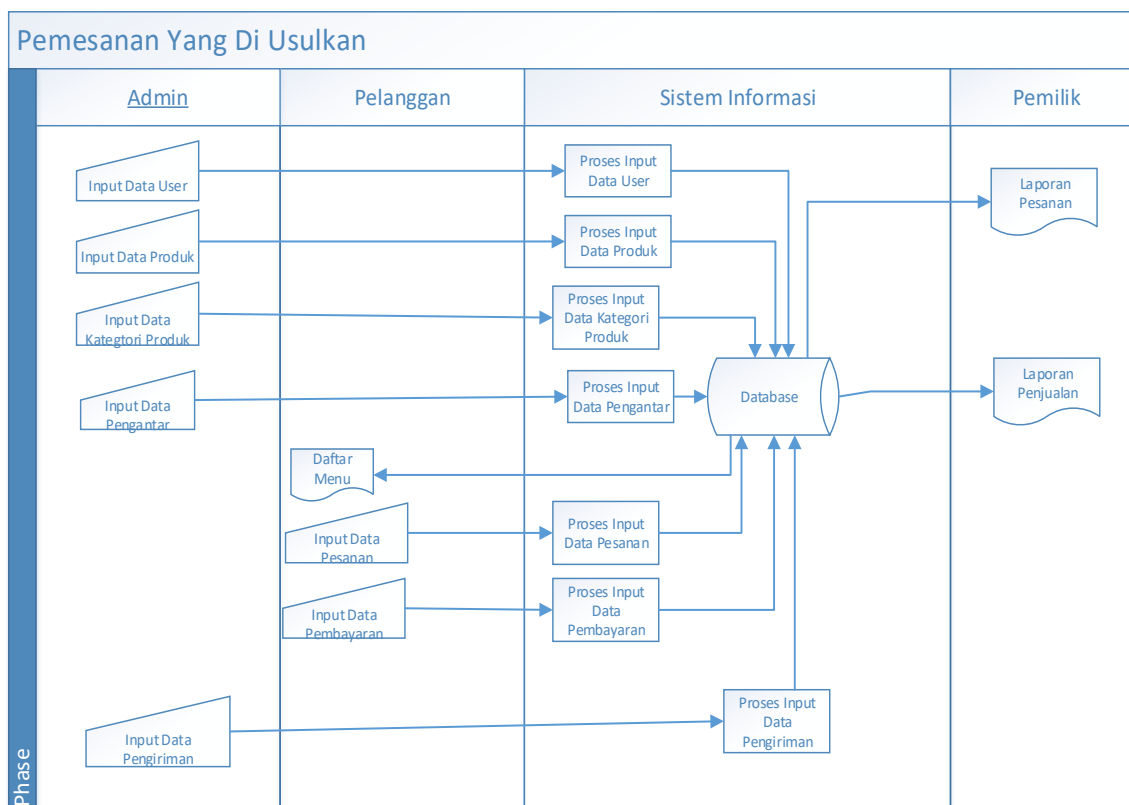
Pemesanan Yang Di Usulkan

Admin

Pelanggan

Sistem Informasi

Pemilik

Input Data User

Proses Input Data User

Laporan Pesanan

Input Data Produk

Proses Input Data Produk

Input Data Kategtori Produk

Proses Input Data Kategori Produk

Input Data Pengantar

Proses Input Data Pengantar

Database

Laporan Penjualan

Daftar Menu

Input Data Pesanan

Proses Input Data Pesanan

Input Data Pembayaran

Proses Input Data Pembayaran

Input Data Pengiriman

Proses Input Data Pengiriman

Phase